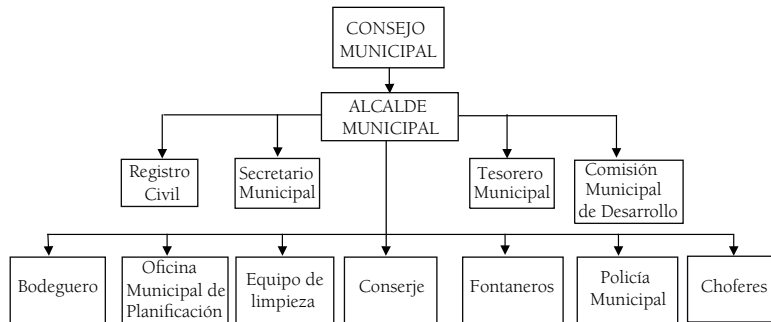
CONSEJO MUNICIPAL

ALCALDE MUNICIPAL

Registro Civil

Secretario Municipal

Tesorero Municipal

Comisión Municipal de Desarrollo

Bodeguero

Oficina Municipal de Planificación

Equipo de limpieza

Conserje

Fontaneros

Policía Municipal

Choferes